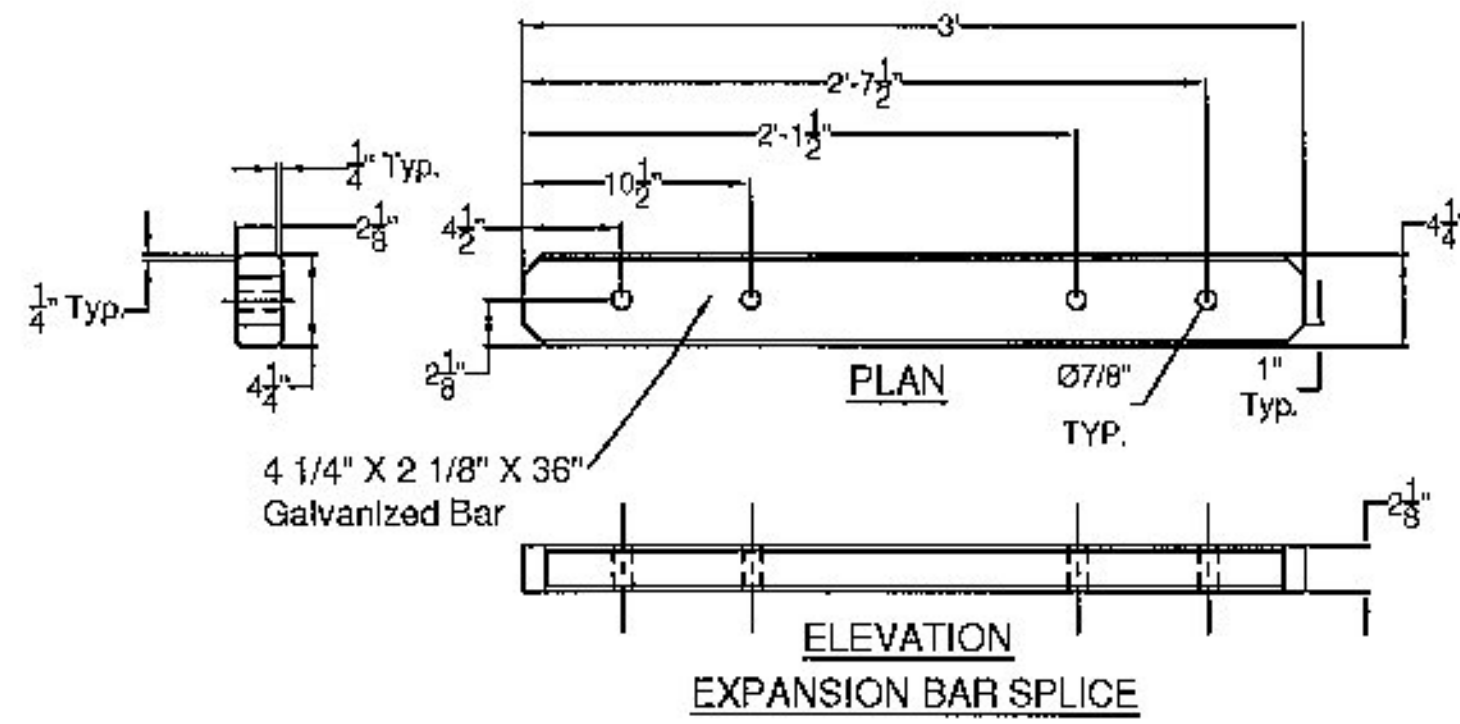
3'

2'-$7\frac{1}{2}$"

2'-$1\frac{1}{2}$"

$\frac{1}{4}$" Typ.

$10\frac{1}{2}$"

$2\frac{1}{8}$"

$4\frac{1}{2}$"

$4\frac{1}{4}$"

$\frac{1}{4}$" Typ.

$2\frac{1}{8}$"

$4\frac{1}{4}$"

PLAN

Ø7/8"

TYP.

1"

Typ.

4 1/4" X 2 1/8" X 36"
Galvanized Bar

$2\frac{1}{8}$"

ELEVATION

EXPANSION BAR SPLICE